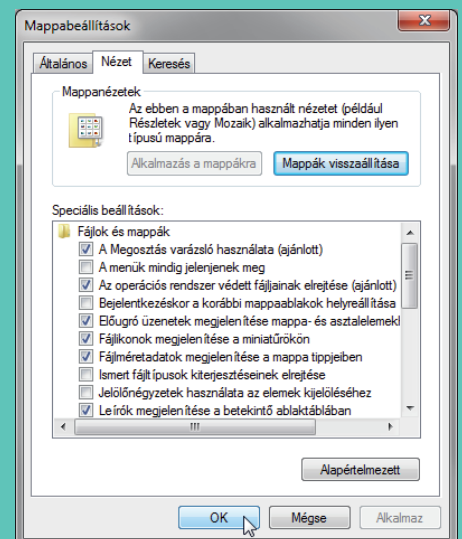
Mappabeállítások

Általános | Nézet | Keresés

Mappanézetek

Az ebben a mappában használt nézetet (például Részletek vagy Mozaik) alkalmazhatja minden ilyen típusú mappára.

Alkalmazás a mappákra | Mappák visszaállítása

Speciális beállítások:

Fájlok és mappák
A Megosztás varázsló használata (ajánlott)
A menük mindig jelenjenek meg
Az operációs rendszer védett fájljainak elrejtése (ajánlott)
Bejelentkezéskor a korábbi mappaablakok helyreállítása
Előugró üzenetek megjelenítése mappa- és asztalelemekl
Fájlikonok megjelenítése a miniatűrökön
Fájlméretadatok megjelenítése a mappa tippjeiben
Ismert fájltípusok kiterjesztéseinek elrejtése
Jelölőnégyzetek használata az elemek kijelöléséhez
Leírók megjelenítése a betekintő ablaktáblában

Alapértelmezett

OK | Mégse | Alkalmaz